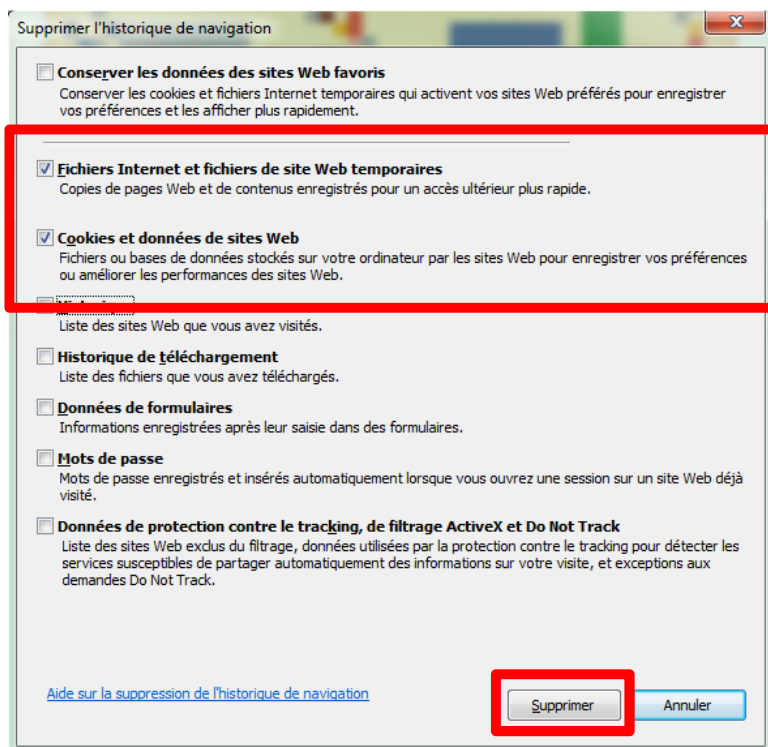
Supprimer l'historique de navigation

Conserver les données des sites Web favoris
Conserver les cookies et fichiers Internet temporaires qui activent vos sites Web préférés pour enregistrer vos préférences et les afficher plus rapidement.

Fichiers Internet et fichiers de site Web temporaires
Copies de pages Web et de contenus enregistrés pour un accès ultérieur plus rapide.

Cookies et données de sites Web
Fichiers ou bases de données stockés sur votre ordinateur par les sites Web pour enregistrer vos préférences ou améliorer les performances des sites Web.

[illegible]
Liste des sites Web que vous avez visités.

Historique de téléchargement
Liste des fichiers que vous avez téléchargés.

Données de formulaires
Informations enregistrées après leur saisie dans des formulaires.

Mots de passe
Mots de passe enregistrés et insérés automatiquement lorsque vous ouvrez une session sur un site Web déjà visité.

Données de protection contre le tracking, de filtrage ActiveX et Do Not Track
Liste des sites Web exclus du filtrage, données utilisées par la protection contre le tracking pour détecter les services susceptibles de partager automatiquement des informations sur votre visite, et exceptions aux demandes Do Not Track.

Aide sur la suppression de l'historique de navigation

Supprimer
Annuler